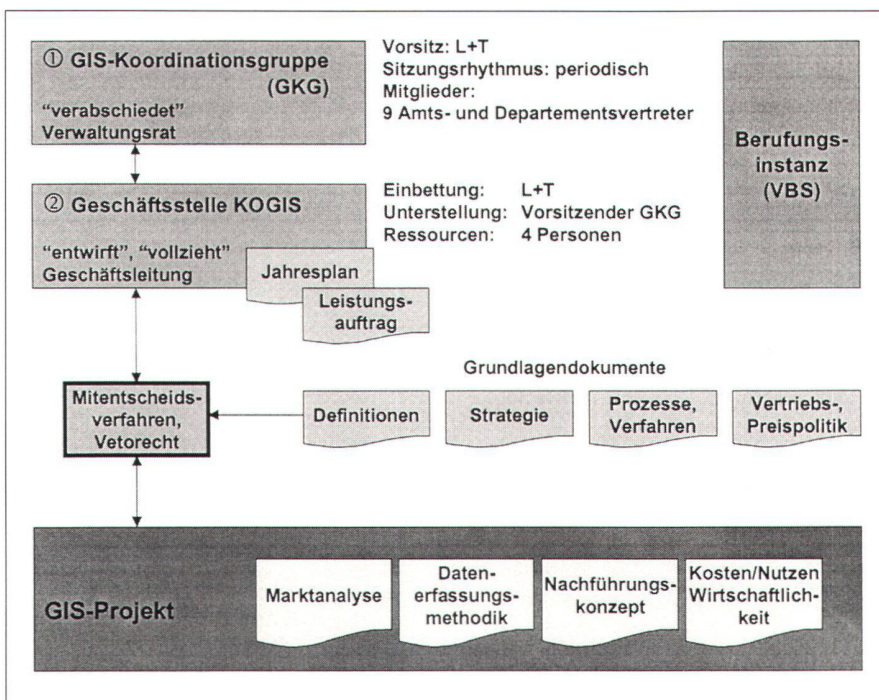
① GIS-Koordinationsgruppe (GKG)
"verabschiedet"
Verwaltungsrat

Vorsitz: L+T
Sitzungsrhythmus: periodisch
Mitglieder:
9 Amts- und Departementsvertreter

Berufungsinstanz (VBS)

② Geschäftsstelle KOGIS
"entwirft", "vollzieht"
Geschäftsleitung

Einbettung: L+T
Unterstellung: Vorsitzender GKG
Ressourcen: 4 Personen

Jahresplan

Leistungsauftrag

Grundlagendokumente

Mitentscheidsverfahren, Vetorecht

Definitionen

Strategie

Prozesse, Verfahren

Vertriebs-, Preispolitik

GIS-Projekt

Marktanalyse

Datenerfassungsmethodik

Nachführungskonzept

Kosten/Nutzen Wirtschaftlichkeit